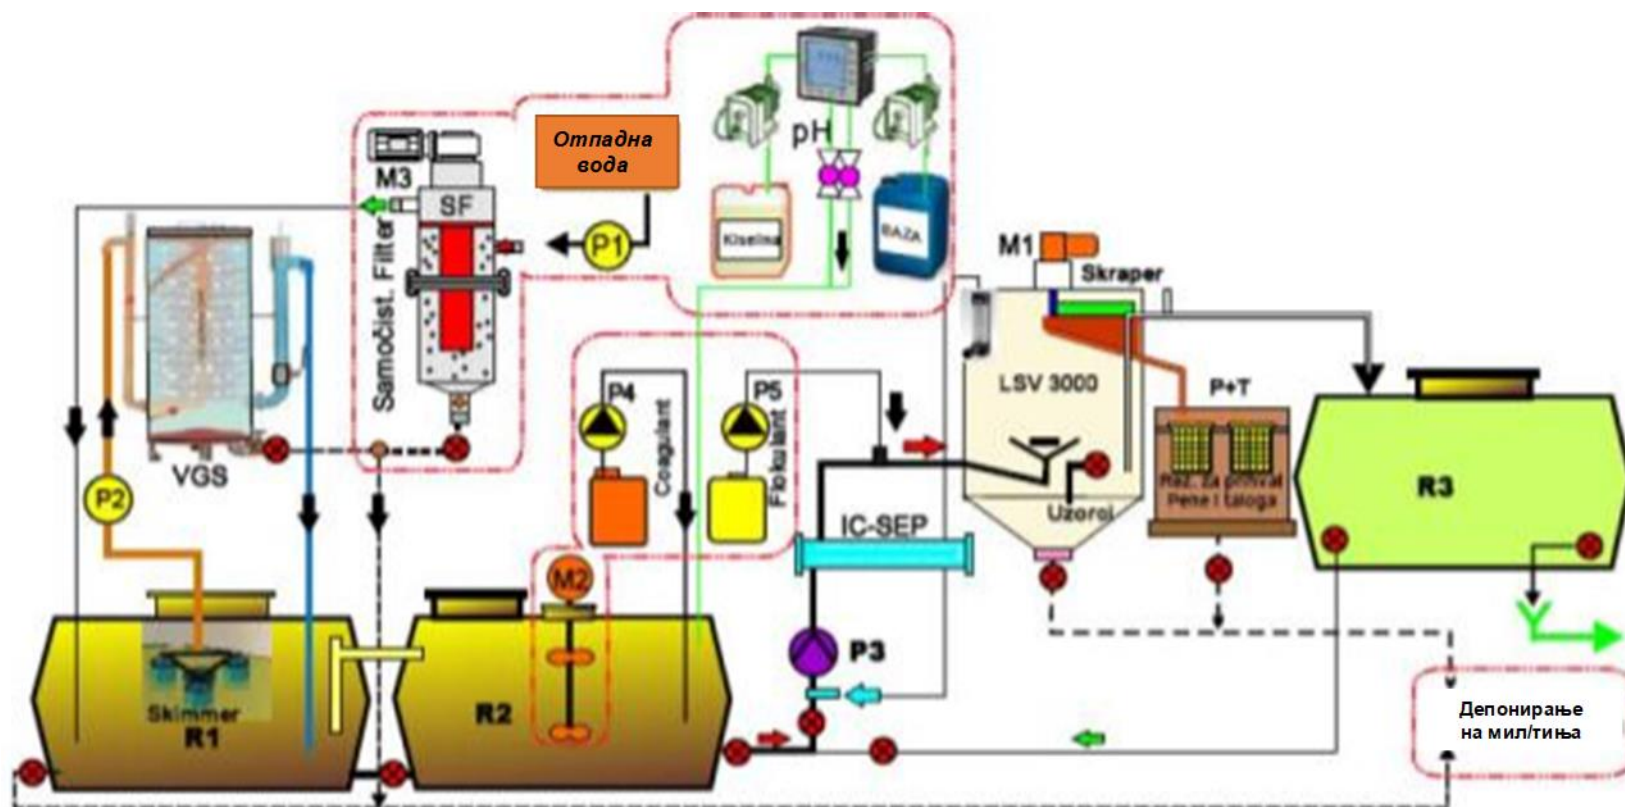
Отпадна вода

pH

M3

SF

P1

Kiselina

BAZA

M1

Skraper

Samočist. Filter

VGS

P2

P4

P5

Coagulant

Flokulant

LSV 3000

P+T

Raz. za prihvat Pene i taloga

R3

Uzorci

IC-SEP

M2

P3

Skimmer

R1

R2

Депонирање на мил/тињa